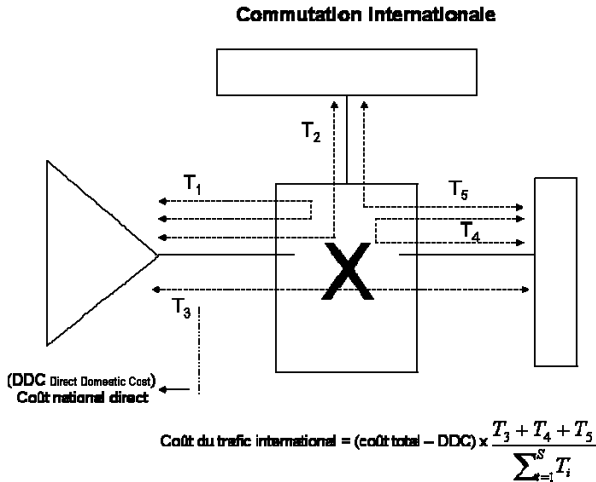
Commutation internationale

$T_2$

$T_1$

$T_5$

$T_4$

X

$T_3$

(DDC Direct Domestic Cost)
Coût national direct

Coût du trafic international = (coût total – DDC) x $\frac{T_3 + T_4 + T_5}{\sum_{i=1}^{5} T_i}$